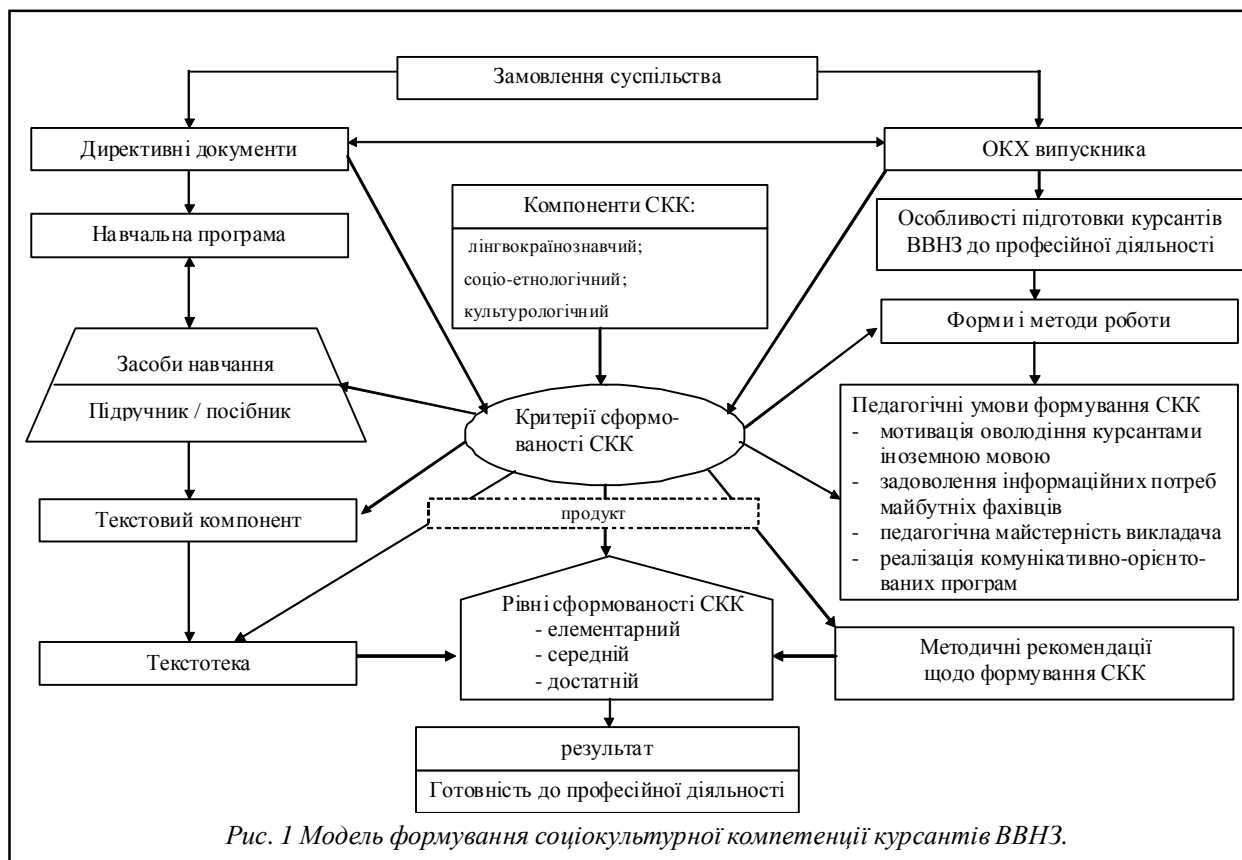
Замовлення суспільства

Директивні документи

ОКХ випускника

Навчальна програма

Компоненти СКК:
лінгвокраїнознавчий;
соціо-етнологічний;
культурологічний

Особливості підготовки курсантів ВВНЗ до професійної діяльності

Форми і методи роботи

Засоби навчання

Підручник / посібник

Критерії сформованості СКК

Педагогічні умови формування СКК
- мотивація оволодіння курсантами іноземною мовою
- задоволення інформаційних потреб майбутніх фахівців
- педагогічна майстерність викладача
- реалізація комунікативно-орієнтованих програм

Текстовий компонент

продукт

Рівні сформованості СКК
- елементарний
- середній
- достатній

Текстотека

Методичні рекомендації щодо формування СКК

результат

Готовність до професійної діяльності

*Рис. 1 Модель формування соціокультурної компетенції курсантів ВВНЗ.*